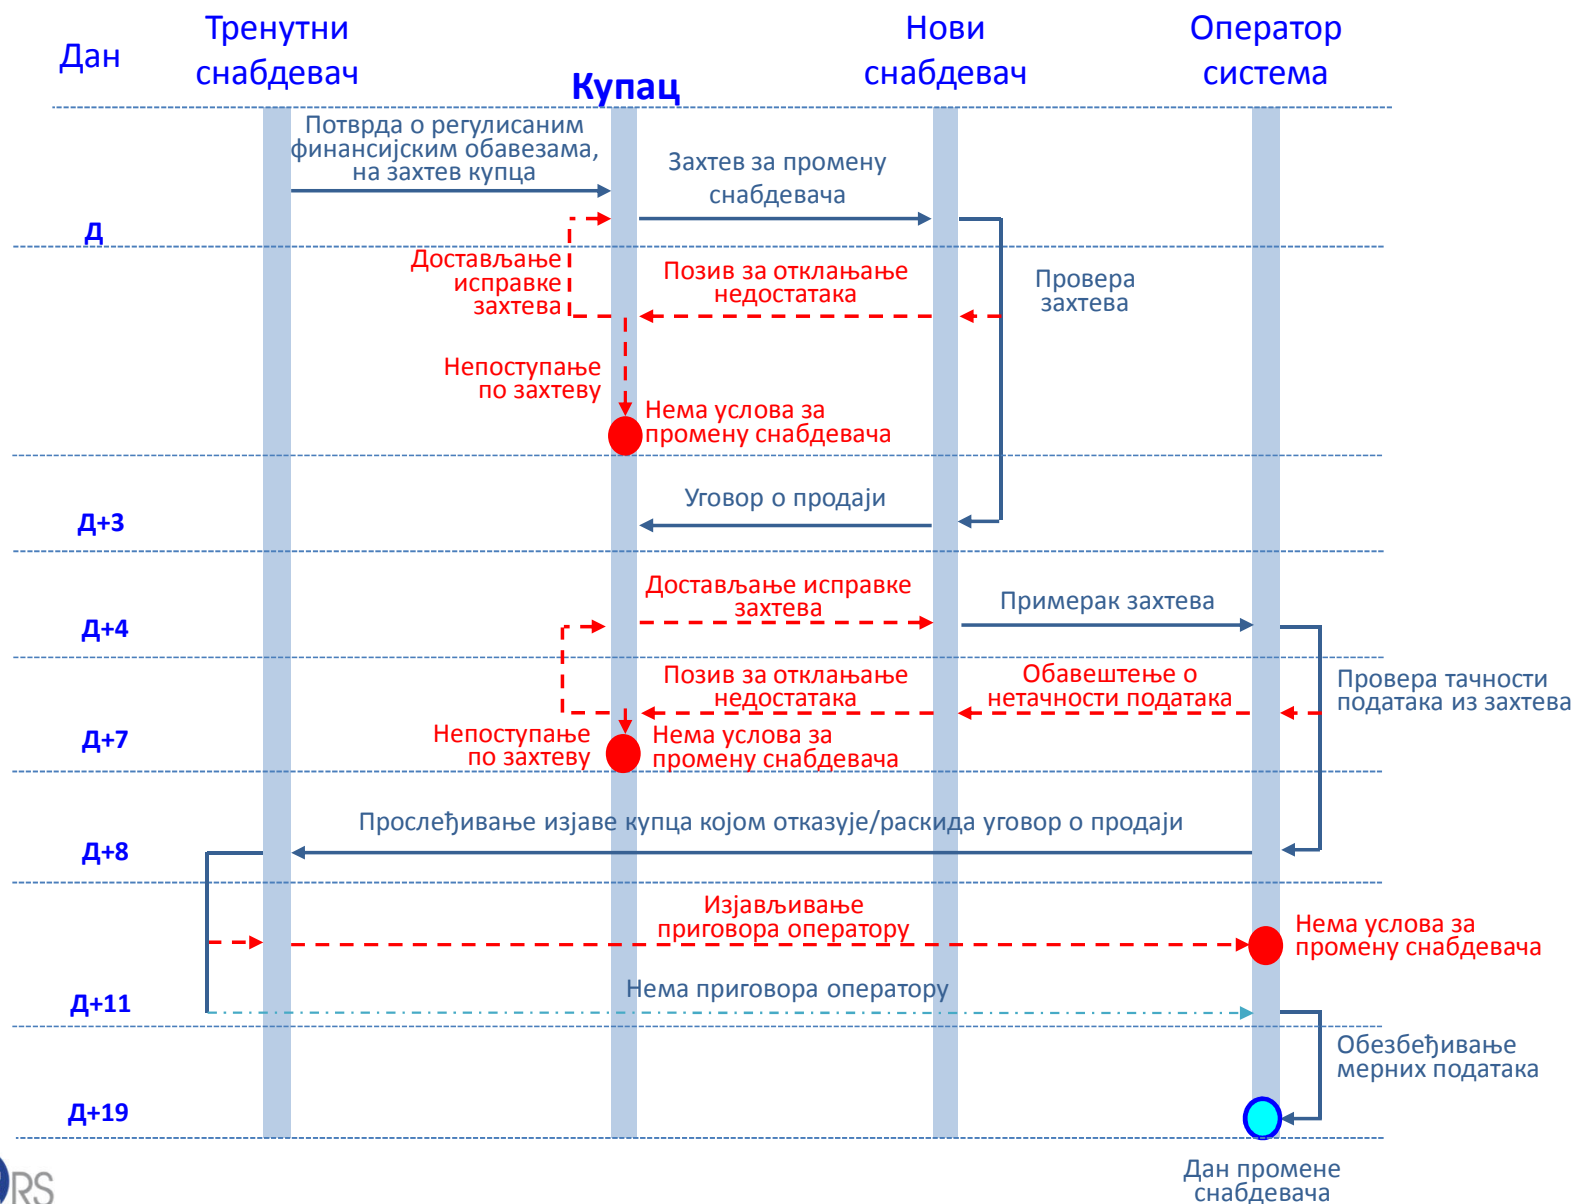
Дан

Тренутни снабдевач

Купац

Нови снабдевач

Оператор система

Потврда о регулисаним финансијским обавезама, на захтев купца

Захтев за промену снабдевача

Д

Достављање исправке захтева

Позив за отклањање недостатака

Провера захтева

Непоступање по захтеву

Нема услова за промену снабдевача

Уговор о продаји

Д+3

Достављање исправке захтева

Примерак захтева

Д+4

Позив за отклањање недостатака

Обавештење о нетачности података

Провера тачности података из захтева

Д+7

Непоступање по захтеву

Нема услова за промену снабдевача

Прослеђивање изјаве купца којом отказује/раскида уговор о продаји

Д+8

Изјављивање приговора оператору

Нема услова за промену снабдевача

Нема приговора оператору

Д+11

Обезбеђивање мерних података

Д+19

Дан промене снабдевача

RS